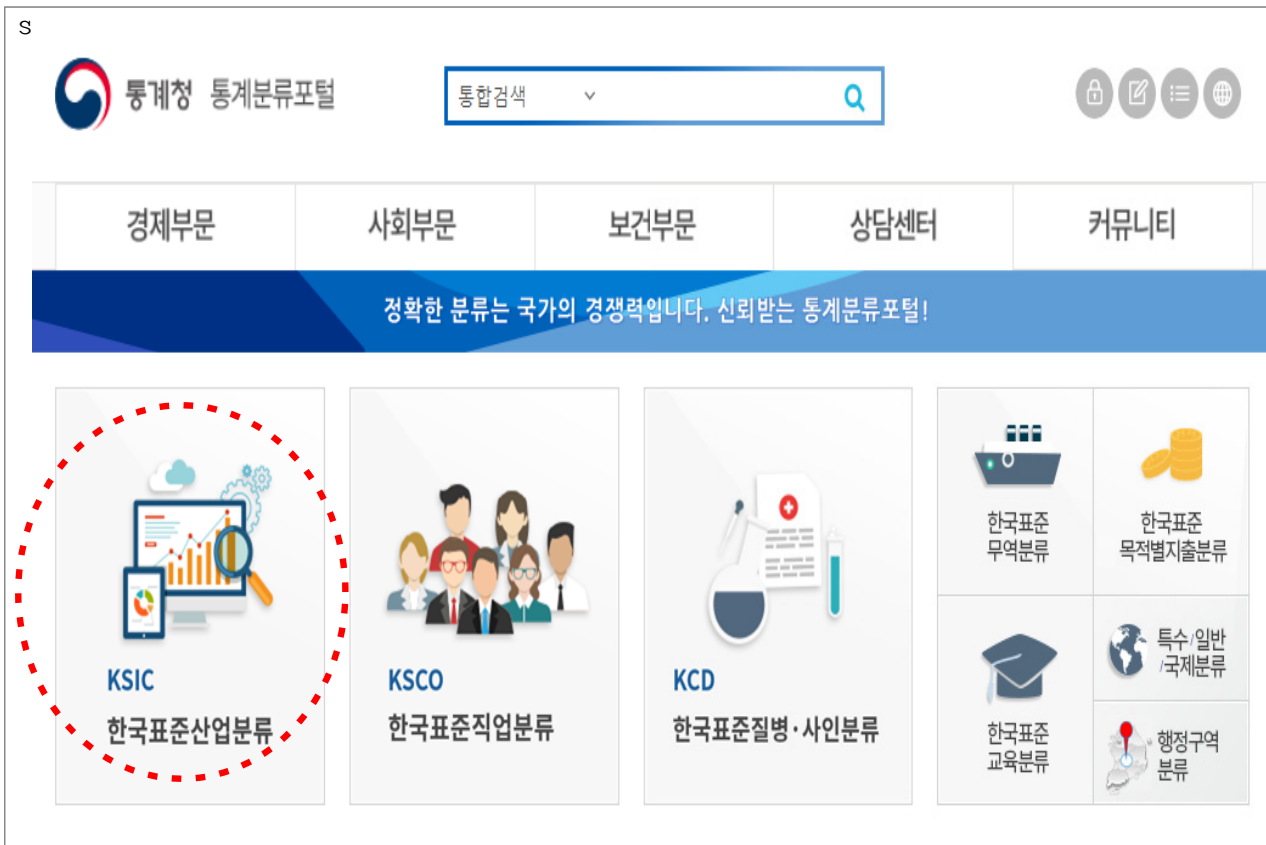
S

통계청 통계분류포털

통합검색

경제부문 | 사회부문 | 보건부문 | 상담센터 | 커뮤니티

정확한 분류는 국가의 경쟁력입니다. 신뢰받는 통계분류포털!

KSIC
한국표준산업분류

KSCO
한국표준직업분류

KCD
한국표준질병·사인분류

한국표준 무역분류

한국표준 목적별지출분류

한국표준 교육분류

특수/일반/국제분류

행정구역 분류